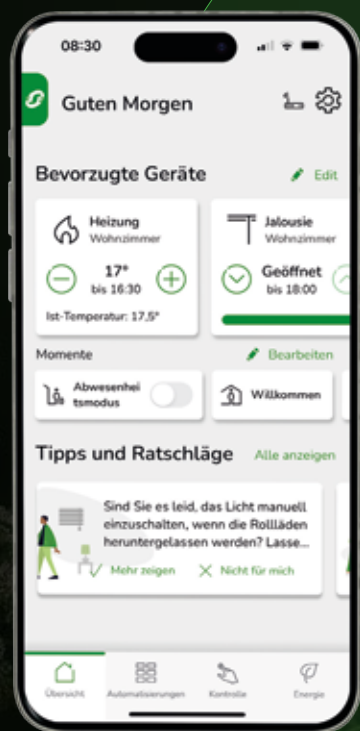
08:30

Guten Morgen

Bevorzugte Geräte

Edit

Heizung
Wohnzimmer

17°
bis 16:30

Ist-Temperatur: 17,5°

Jalousie
Wohnzimmer

Geöffnet
bis 18:00

Momente

Bearbeiten

Abwesenheitsmodus

Willkommen

Tipps und Ratschläge

Alle anzeigen

Sind Sie es leid, das Licht manuell einzuschalten, wenn die Rollläden heruntergelassen werden? Lasse...

Mehr zeigen

Nicht für mich

Übersicht

Automatisierungen

Kontrolle

Energie